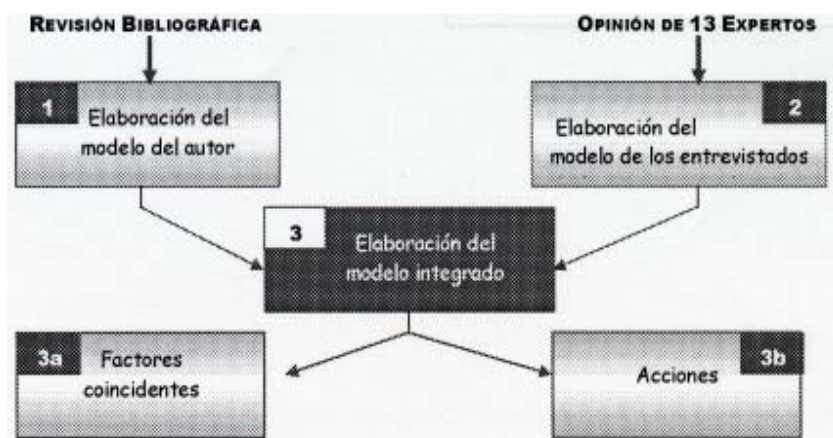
REVISIÓN BIBLIOGRÁFICA

OPINIÓN DE 13 EXPERTOS

1 Elaboración del modelo del autor

2 Elaboración del modelo de los entrevistados

3 Elaboración del modelo integrado

3a Factores coincidentes

3b Acciones